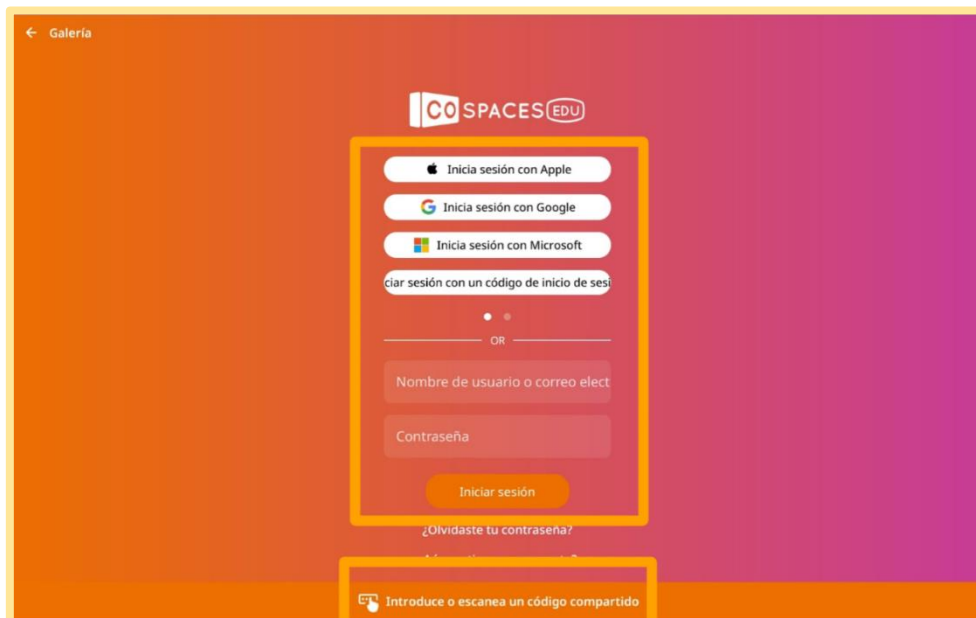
← Galería

CO SPACES EDU

Inicia sesión con Apple

Inicia sesión con Google

Inicia sesión con Microsoft

ciar sesión con un código de inicio de sesi

OR

Nombre de usuario o correo elect

Contraseña

Iniciar sesión

¿Olvidaste tu contraseña?

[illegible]

Introduce o escanea un código compartido